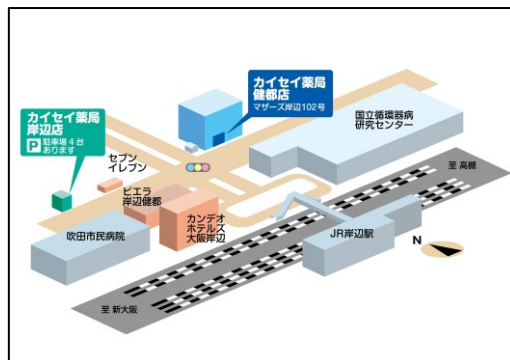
カイセイ薬局
健都店
マザーズ岸辺102号

カイセイ薬局
岸辺店
P 駐車場４台あります

国立循環器病
研究センター

セブン
イレブン

ピエラ
岸辺健都

カンデオ
ホテルズ
大阪岸辺

吹田市民病院

JR岸辺駅

至 高槻

N

至 新大阪